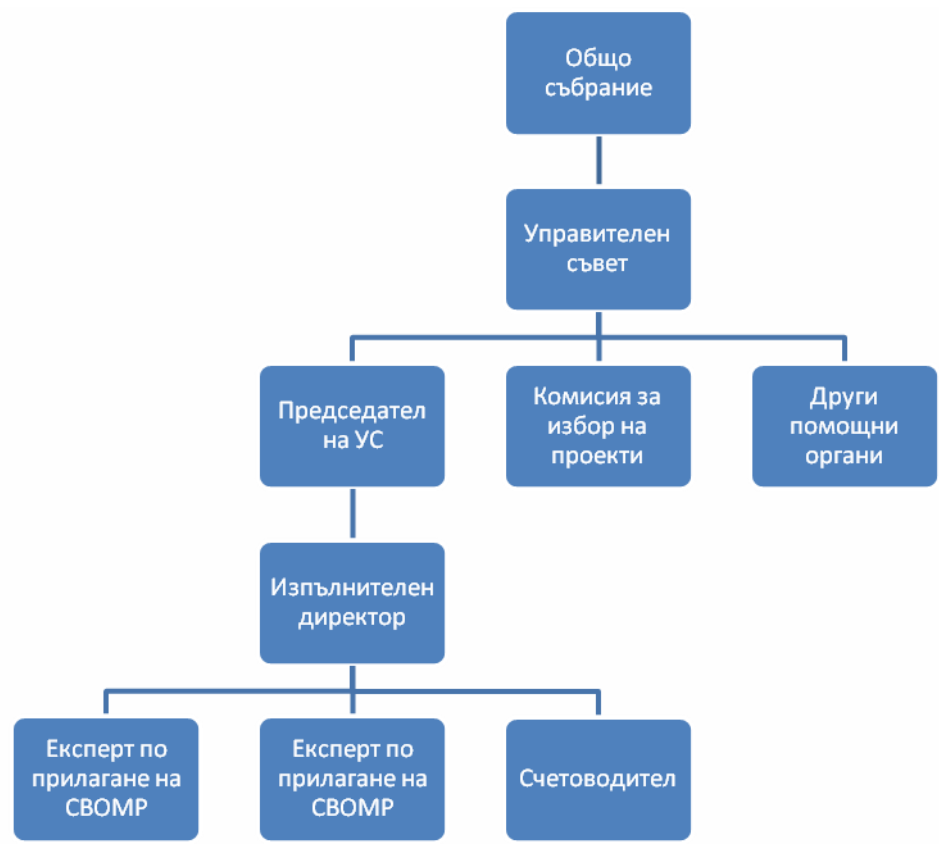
Общо събрание

Управителен съвет

Председател на УС

Комисия за избор на проекти

Други помощни органи

Изпълнителен директор

Експерт по прилагане на СВОМР

Експерт по прилагане на СВОМР

Счетоводител